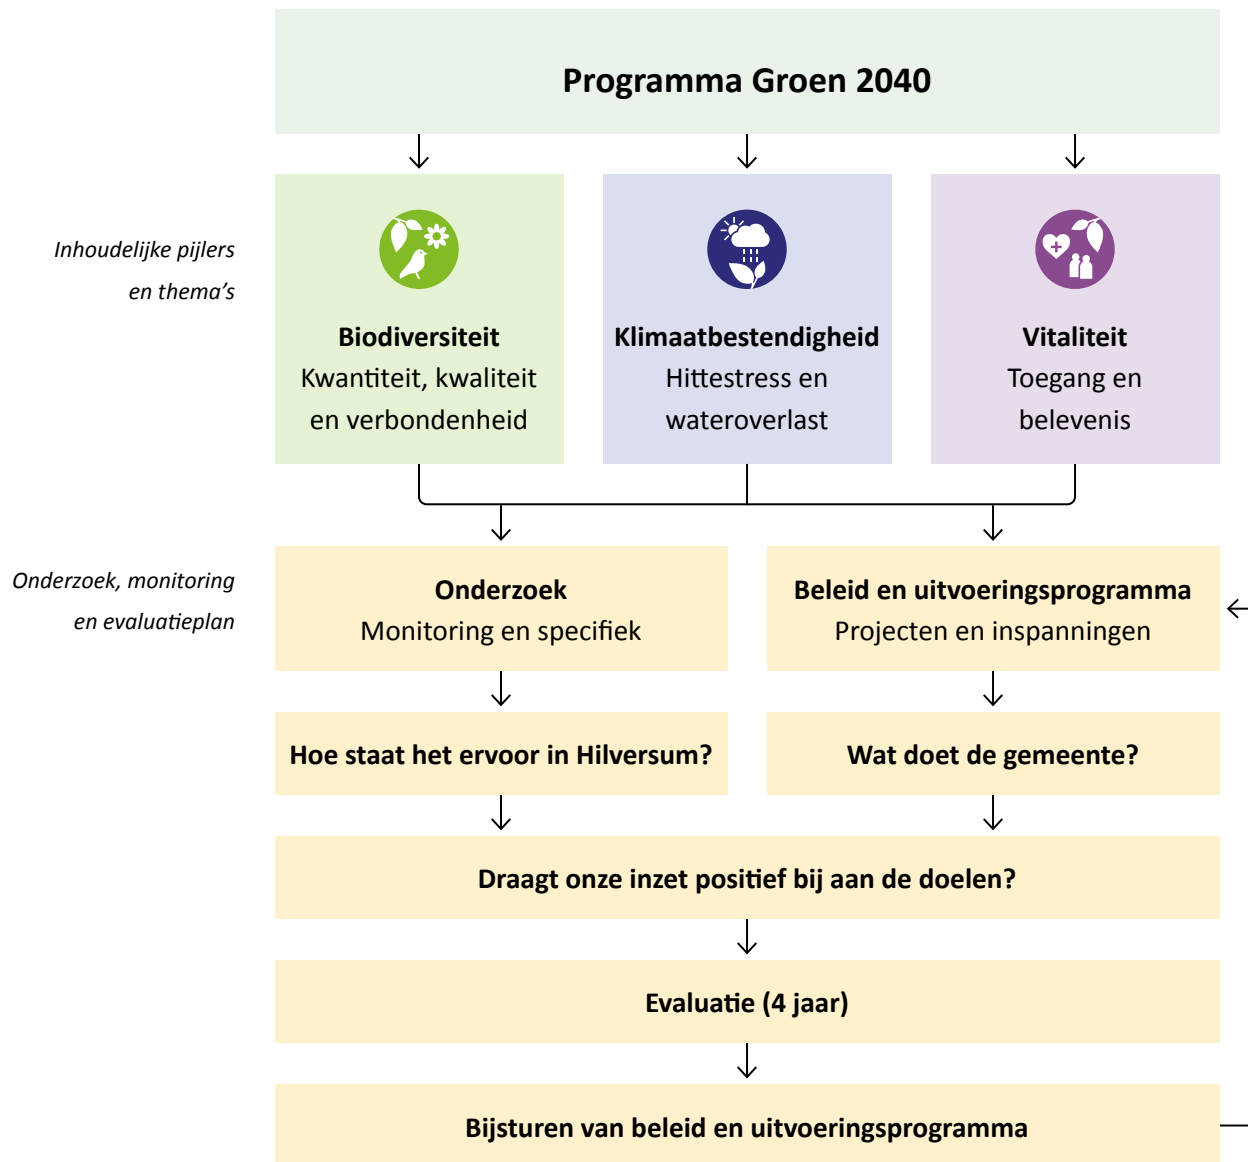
Programma Groen 2040

Inhoudelijke pijlers en thema's

Biodiversiteit
Kwantiteit, kwaliteit en verbondenheid

Klimaatbestendigheid
Hittestress en wateroverlast

Vitaliteit
Toegang en belevenis

Onderzoek, monitoring en evaluatieplan

Onderzoek
Monitoring en specifiek

Beleid en uitvoeringsprogramma
Projecten en inspanningen

Hoe staat het ervoor in Hilversum?

Wat doet de gemeente?

Draagt onze inzet positief bij aan de doelen?

Evaluatie (4 jaar)

Bijsturen van beleid en uitvoeringsprogramma